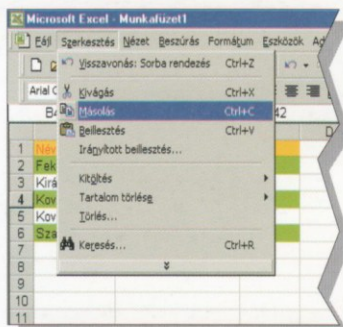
Microsoft Excel - Munkafüzet1

Fájl Szerkesztés Nézet Beszúrás Formátum Eszközök Ad

Visszavonás: Sorba rendezés Ctrl+Z
Kivágás Ctrl+X
Másolás Ctrl+C
Beillesztés Ctrl+V
Irányított beillesztés...
Kitöltés
Tartalom törlése
Törlés...
Keresés... Ctrl+R

Arial C
B
42
D

1 Név
2 Fek
3 Kirá
4 Kov
5 Kov
6 Sza
7
8
9
10
11